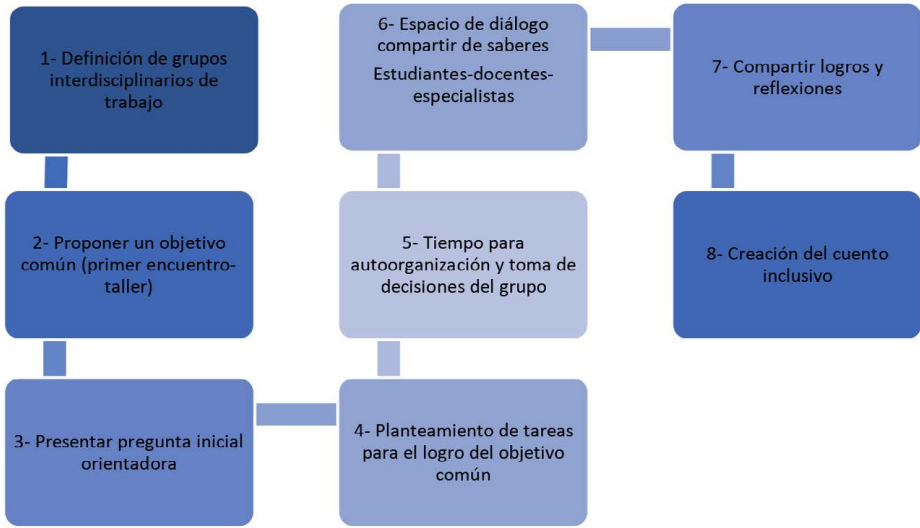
1- Definición de grupos interdisciplinarios de trabajo

2- Proponer un objetivo común (primer encuentro-taller)

3- Presentar pregunta inicial orientadora

4- Planteamiento de tareas para el logro del objetivo común

5- Tiempo para autoorganización y toma de decisiones del grupo

6- Espacio de diálogo compartir de saberes

Estudiantes-docentes-especialistas

7- Compartir logros y reflexiones

8- Creación del cuento inclusivo